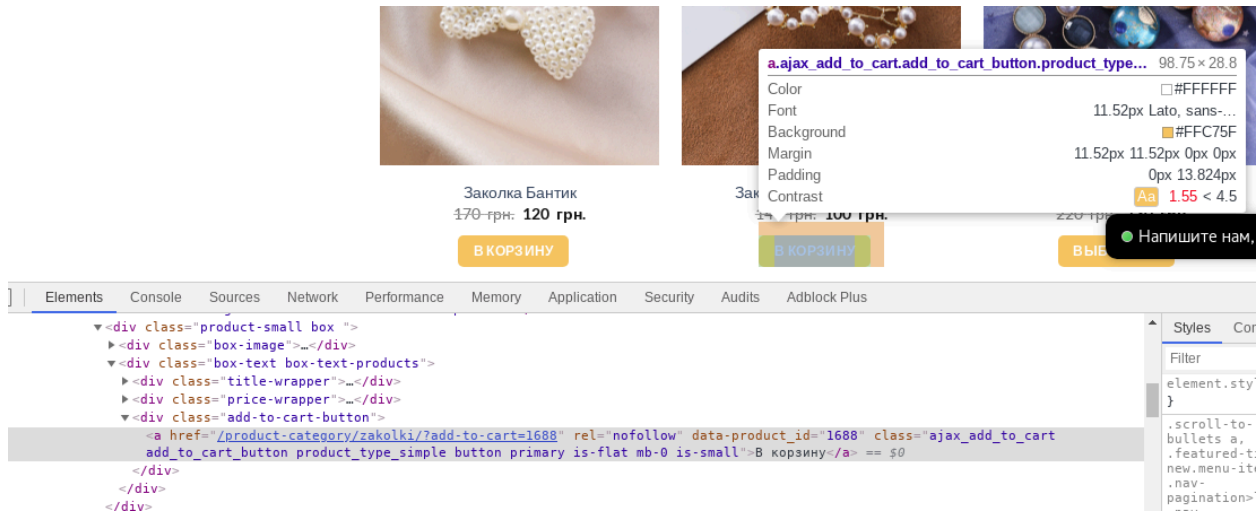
Заколка Бантик
~~170 грн.~~ 120 грн.
В КОРЗИНУ

Зак
14 грн. 100 грн.
В КОРЗИНУ

220 грн.
ВЫБ

a.ajax_add_to_cart.add_to_cart_button.product_type... 98.75 × 28.8
Color #FFFFFF
Font 11.52px Lato, sans-...
Background #FFC75F
Margin 11.52px 11.52px 0px 0px
Padding 0px 13.824px
Contrast Aa 1.55 < 4.5

Напишите нам,

Elements Console Sources Network Performance Memory Application Security Audits Adblock Plus

▼<div class="product-small box ">
▶<div class="box-image">…</div>
▼<div class="box-text box-text-products">
▶<div class="title-wrapper">…</div>
▶<div class="price-wrapper">…</div>
▼<div class="add-to-cart-button">
<a href="/product-category/zakolki/?add-to-cart=1688" rel="nofollow" data-product_id="1688" class="ajax_add_to_cart add_to_cart_button product_type_simple button primary is-flat mb-0 is-small">В корзину</a> == $0
</div>
</div>
</div>

Styles Com
Filter
element.sty
}
.scroll-to-
bullets a,
.featured-ti
new.menu-ite
.nav-
pagination>